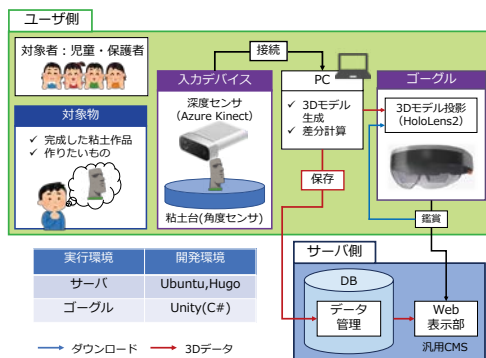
ユーザ側

対象者：児童・保護者

対象物

✓ 完成した粘土作品
✓ 作りたいもの

入力デバイス

深度センサ
(Azure Kinect)

粘土台(角度センサ)

接続

PC

✓ 3Dモデル生成
✓ 差分計算

保存

ゴーグル

3Dモデル投影
(HoloLens2)

鑑賞

サーバ側

DB

データ管理

Web表示部

汎用CMS

| 実行環境 | 開発環境 |
|---|---|
| サーバ | Ubuntu,Hugo |
| ゴーグル | Unity(C#) |

ダウンロード　3Dデータ